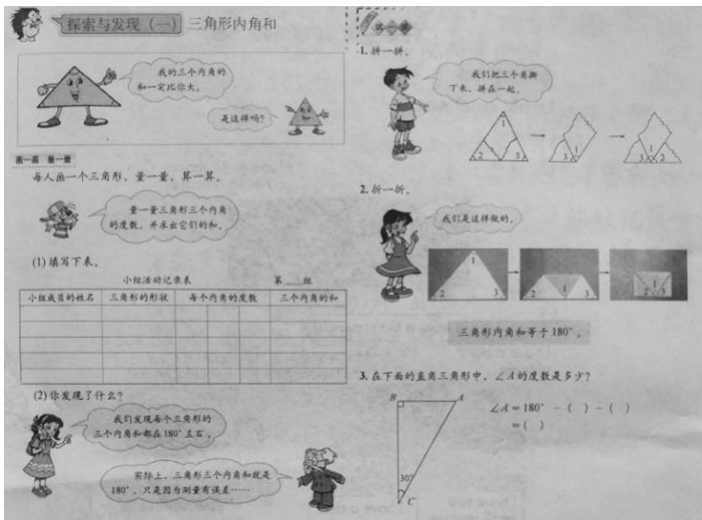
探索与发现（一）三角形内角和

我的三个内角的和一定比你大。

是这样吗？

画一画 量一量

每人画一个三角形，量一量，算一算。

量一量三角形三个内角的度数，并求出它们的和。

(1) 填写下表。

小组活动记录表　　第___组

| 小组成员的姓名 | 三角形的形状 | 每个内角的度数 | 三个内角的和 |
|---|---|---|---|
| | | | |
| | | | |
| | | | |
| | | | |

(2) 你发现了什么？

我们发现每个三角形的三个内角和都在 $180°$ 左右。

实际上，三角形三个内角和就是 $180°$，只是因为测量有误差……

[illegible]

1. 拼一拼。

我们把三个角撕下，拼在一起。

1 2 3　1 3 2　3 1 2

2. 折一折。

我们是这样做的。

1 2 3　2 3　2 1 3

三角形内角和等于 $180°$。

3. 在下面的直角三角形中，$\angle A$ 的度数是多少？

B A 30° C

$\angle A = 180° - (\ ) - (\ )$
$= (\ )$